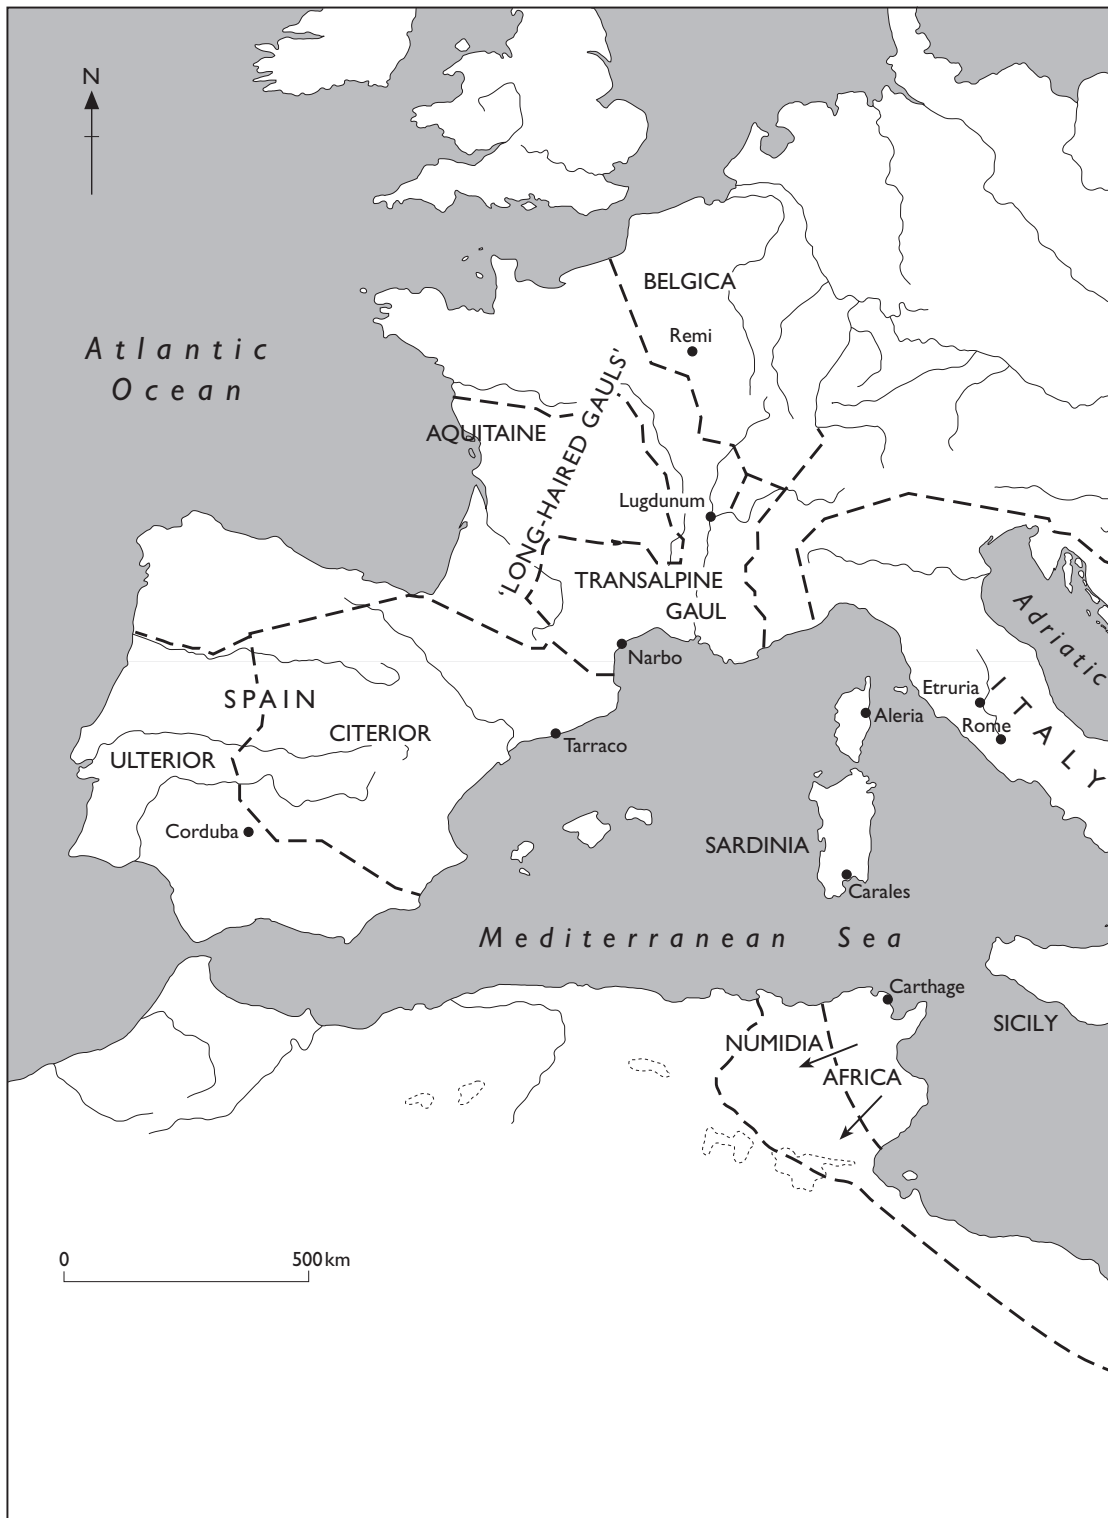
N

Atlantic Ocean

BELGICA

Remi

'LONG-HAIRED GAULS'

AQUITAINE

Lugdunum

TRANSALPINE GAUL

Narbo

SPAIN

CITERIOR

ULTERIOR

Tarraco

Corduba

Adriatic

Etruria

Rome

ITALY

Aleria

SARDINIA

Carales

Mediterranean Sea

Carthage

SICILY

NUMIDIA

AFRICA

0

500 km